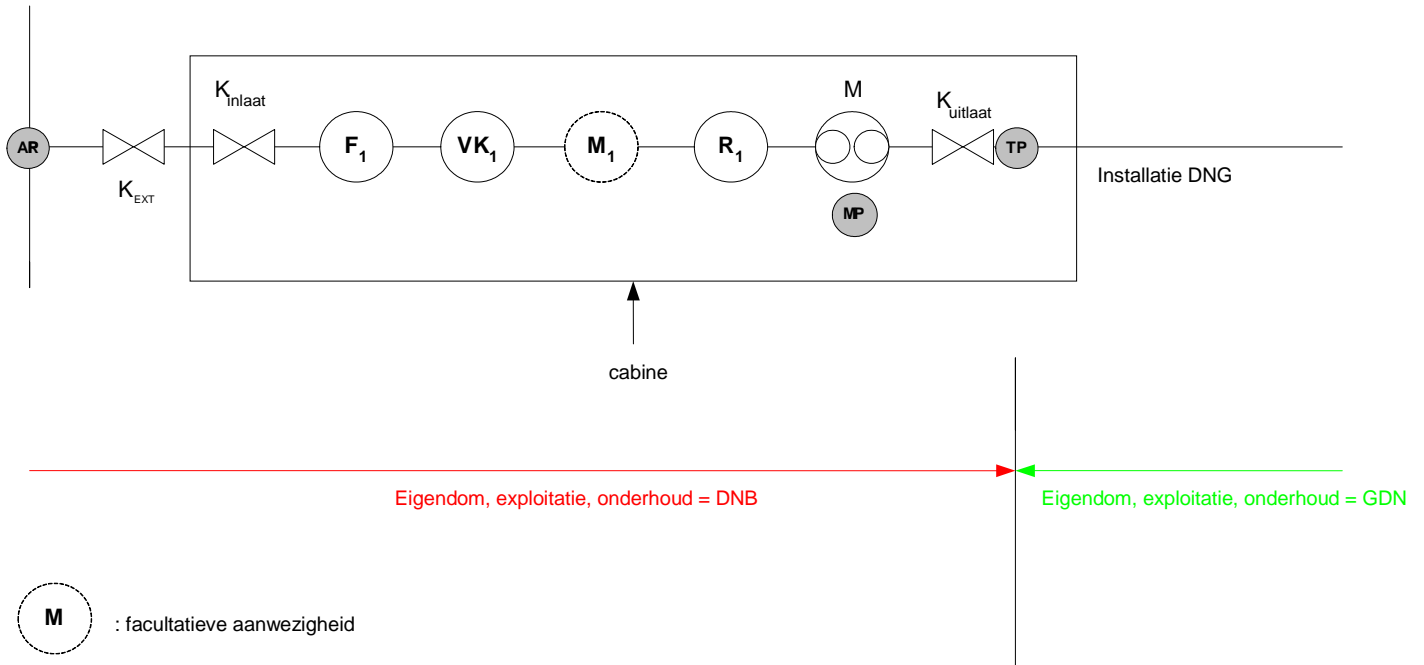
$K_{inlaat}$

M

$K_{uitlaat}$

AR

$F_1$

$VK_1$

$M_1$

$R_1$

TP

Installatie DNG

$K_{EXT}$

MP

cabine

Eigendom, exploitatie, onderhoud = DNB

Eigendom, exploitatie, onderhoud = GDN

M : facultatieve aanwezigheid